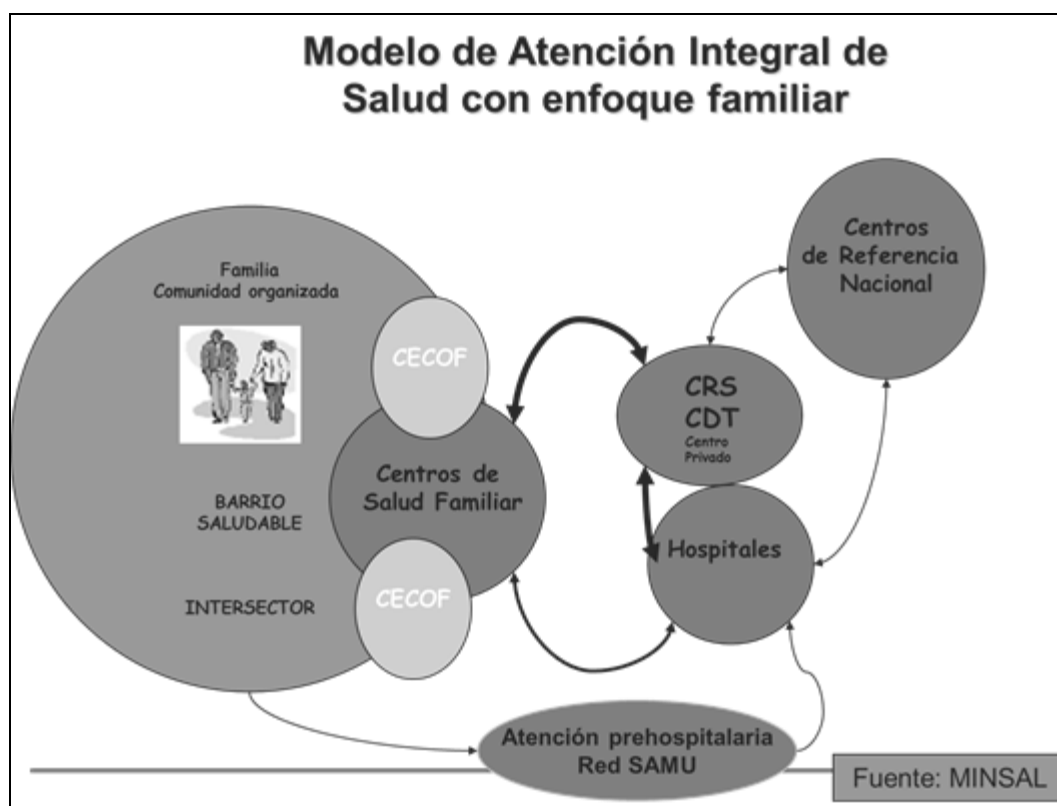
Modelo de Atención Integral de Salud con enfoque familiar

Familia
Comunidad organizada

CECOF

Centros de Salud Familiar

BARRIO SALUDABLE

INTERSECTOR

CECOF

CRS
CDT
Centro Privado

Hospitales

Centros de Referencia Nacional

Atención prehospitalaria
Red SAMU

Fuente: MINSAL